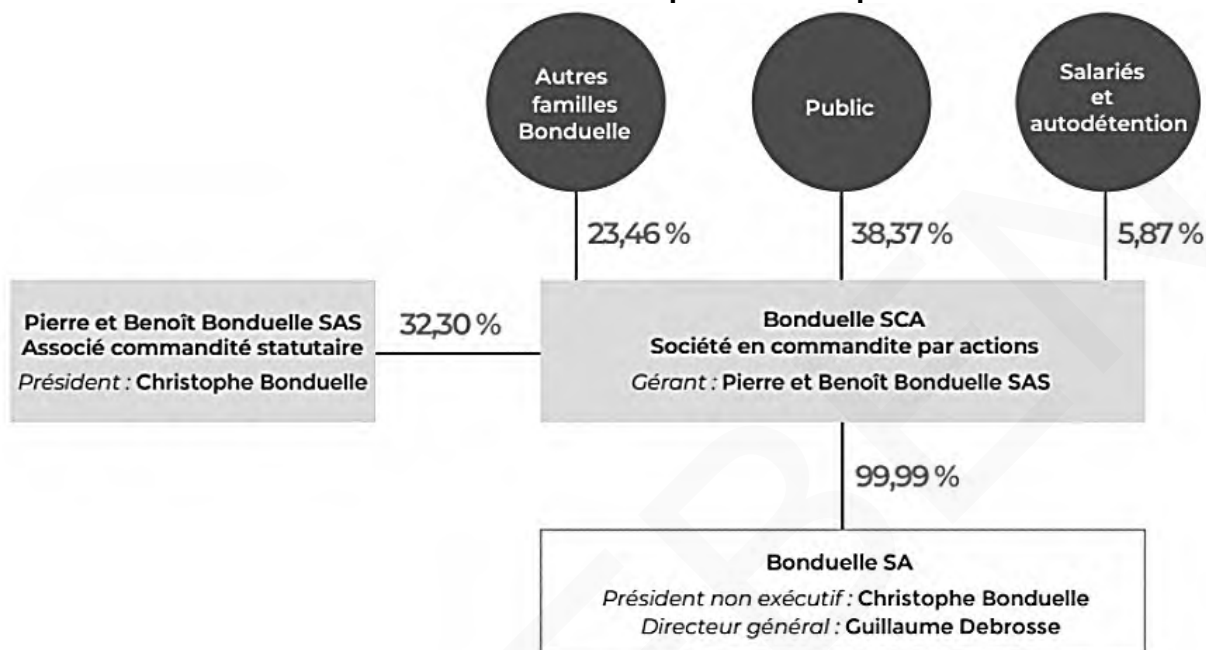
Autres familles Bonduelle

Public

Salariés et autodétention

23,46 %

38,37 %

5,87 %

Pierre et Benoît Bonduelle SAS
Associé commandité statutaire
*Président :* **Christophe Bonduelle**

32,30 %

Bonduelle SCA
Société en commandite par actions
*Gérant :* **Pierre et Benoît Bonduelle SAS**

99,99 %

Bonduelle SA
*Président non exécutif :* **Christophe Bonduelle**
*Directeur général :* **Guillaume Debrosse**